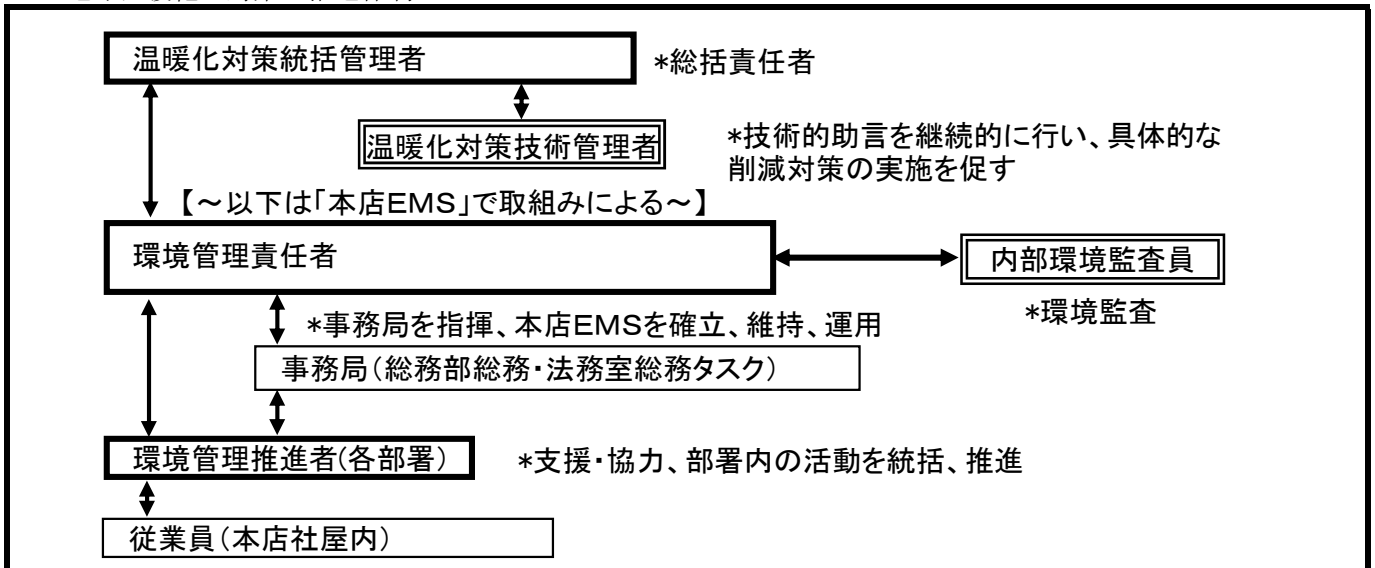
温暖化対策統括管理者

*総括責任者

温暖化対策技術管理者

*技術的助言を継続的に行い、具体的な削減対策の実施を促す

【～以下は「本店EMS」で取組みによる～】

環境管理責任者

内部環境監査員

*環境監査

*事務局を指揮、本店EMSを確立、維持、運用

事務局（総務部総務・法務室総務タスク）

環境管理推進者(各部署)

*支援・協力、部署内の活動を統括、推進

従業員（本店社屋内）